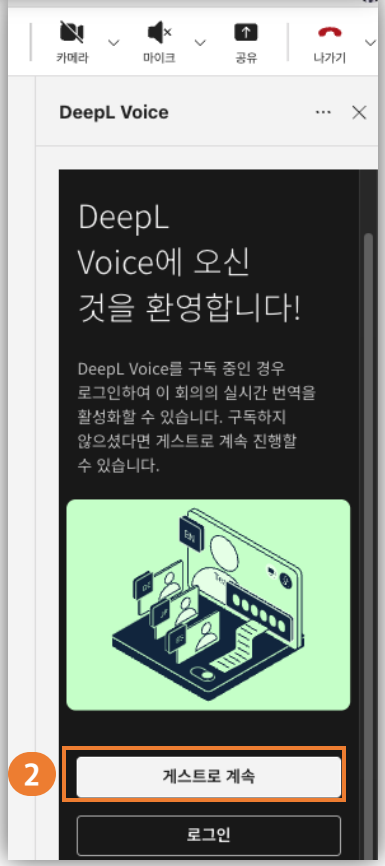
카메라 마이크 공유 나가기

DeepL Voice ··· ✕

DeepL Voice에 오신 것을 환영합니다!

DeepL Voice를 구독 중인 경우 로그인하여 이 회의의 실시간 번역을 활성화할 수 있습니다. 구독하지 않으셨다면 게스트로 계속 진행할 수 있습니다.

EN
DE
JP
ES
Tea

2

게스트로 계속

로그인